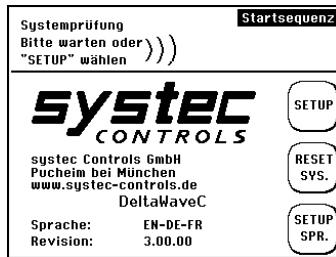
Systemprüfung
Bitte warten oder
"SETUP" wählen

Startsequenz

systec
CONTROLS

SETUP

RESET SYS.

systec Controls GmbH
Pucheim bei München
www.systec-controls.de
DeltaWaveC

| Sprache: | EN-DE-FR |
|---|---|
| Revision: | 3.00.00 |

SETUP SPR.